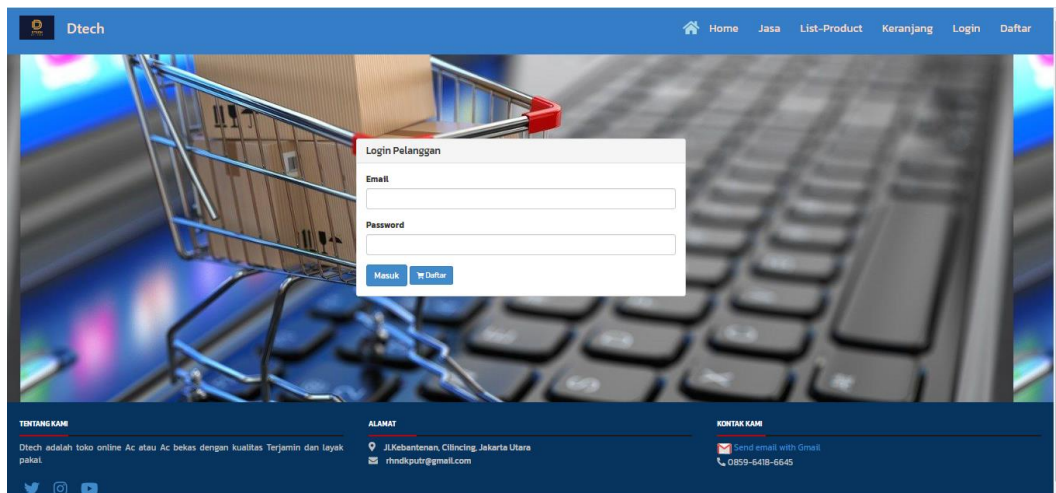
Dtech

Home Jasa List-Product Keranjang Login Daftar

Login Pelanggan

Email

Password

Masuk Daftar

TENTANG KAMI

Dtech adalah toko online Ac atau Ac bekas dengan kualitas Terjamin dan layak pakai.

ALAMAT

Jl.Kebantenan, Cilincing, Jakarta Utara

rhndkputr@gmail.com

KONTAK KAMI

Send email with Gmail

0859-6418-6645